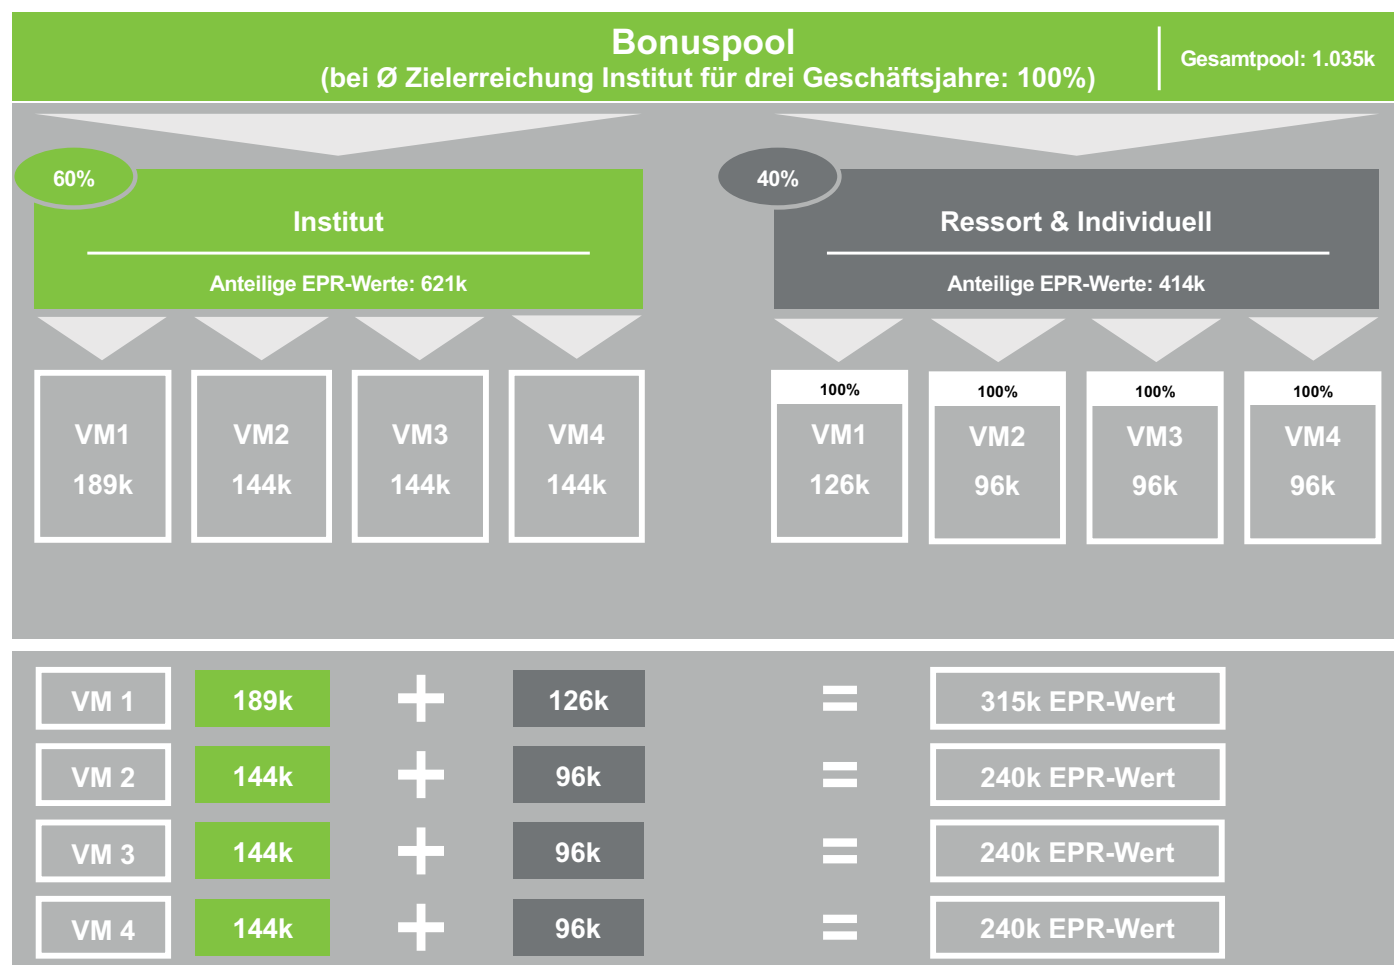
Bonuspool
(bei Ø Zielerreichung Institut für drei Geschäftsjahre: 100%)

Gesamtpool: 1.035k

60%

Institut

Anteilige EPR-Werte: 621k

VM1
189k

VM2
144k

VM3
144k

VM4
144k

40%

Ressort & Individuell

Anteilige EPR-Werte: 414k

100%
VM1
126k

100%
VM2
96k

100%
VM3
96k

100%
VM4
96k

| | | | | | |
|---|---|---|---|---|---|
| VM 1 | 189k | + | 126k | = | 315k EPR-Wert |
| VM 2 | 144k | + | 96k | = | 240k EPR-Wert |
| VM 3 | 144k | + | 96k | = | 240k EPR-Wert |
| VM 4 | 144k | + | 96k | = | 240k EPR-Wert |